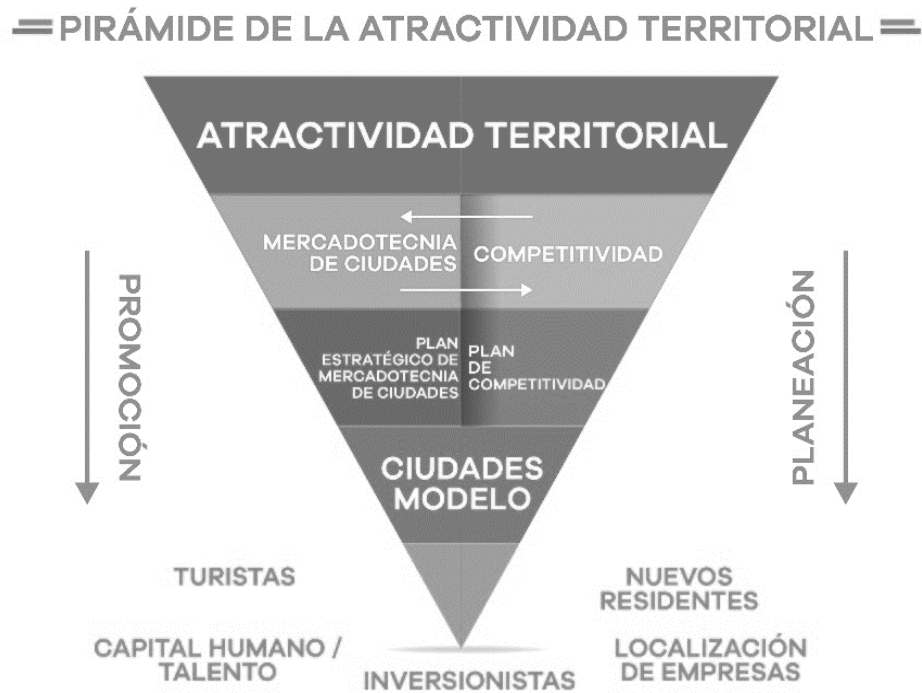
PIRÁMIDE DE LA ATRACTIVIDAD TERRITORIAL

ATRACTIVIDAD TERRITORIAL

MERCADOTECNIA DE CIUDADES

COMPETITIVIDAD

PLAN ESTRATÉGICO DE MERCADOTECNIA DE CIUDADES

PLAN DE COMPETITIVIDAD

CIUDADES MODELO

PROMOCIÓN

PLANEACIÓN

TURISTAS

NUEVOS RESIDENTES

CAPITAL HUMANO / TALENTO

LOCALIZACIÓN DE EMPRESAS

INVERSIONISTAS